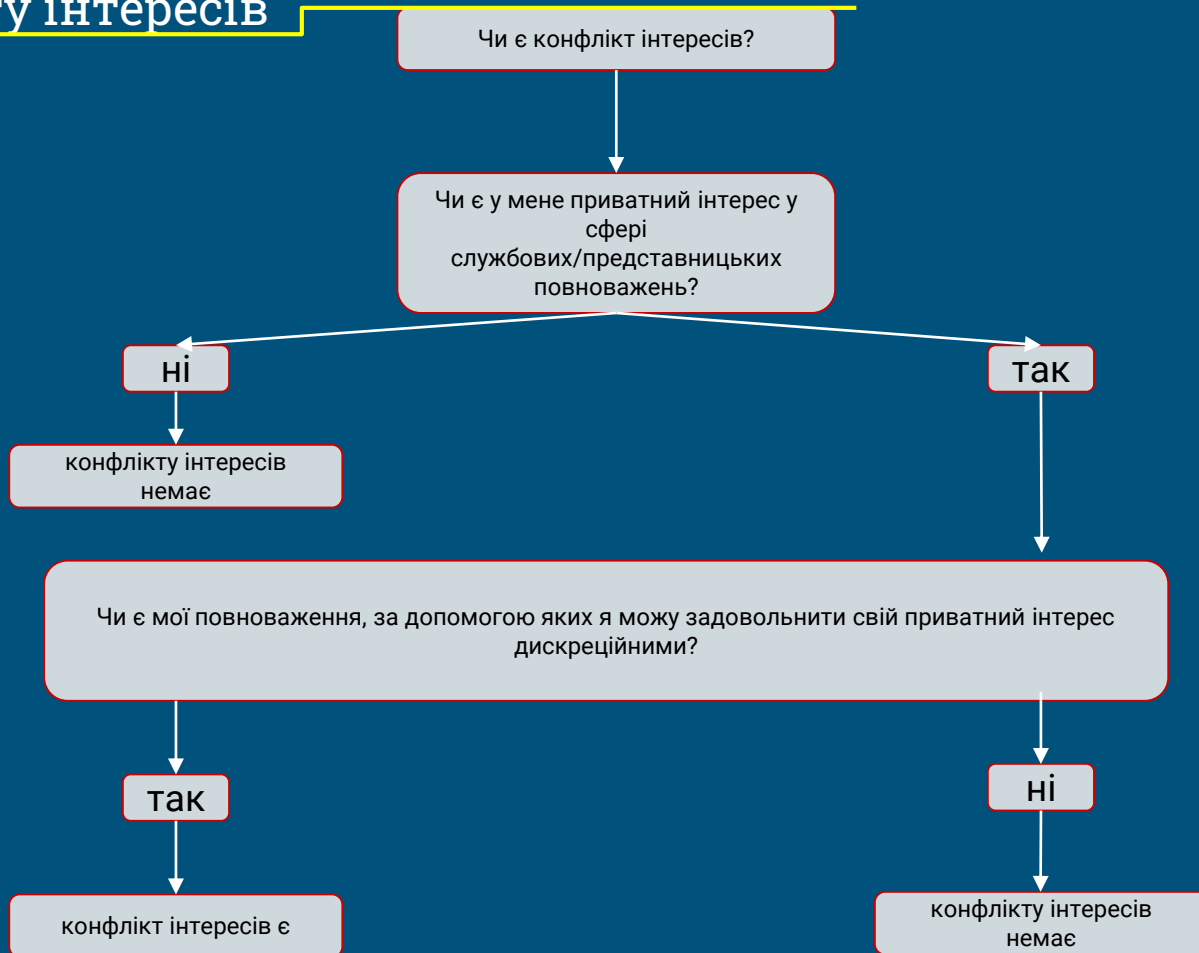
у інтересів

Чи є конфлікт інтересів?

Чи є у мене приватний інтерес у сфері службових/представницьких повноважень?

ні

так

конфлікту інтересів немає

Чи є мої повноваження, за допомогою яких я можу задовольнити свій приватний інтерес дискреційними?

так

ні

конфлікт інтересів є

конфлікту інтересів немає